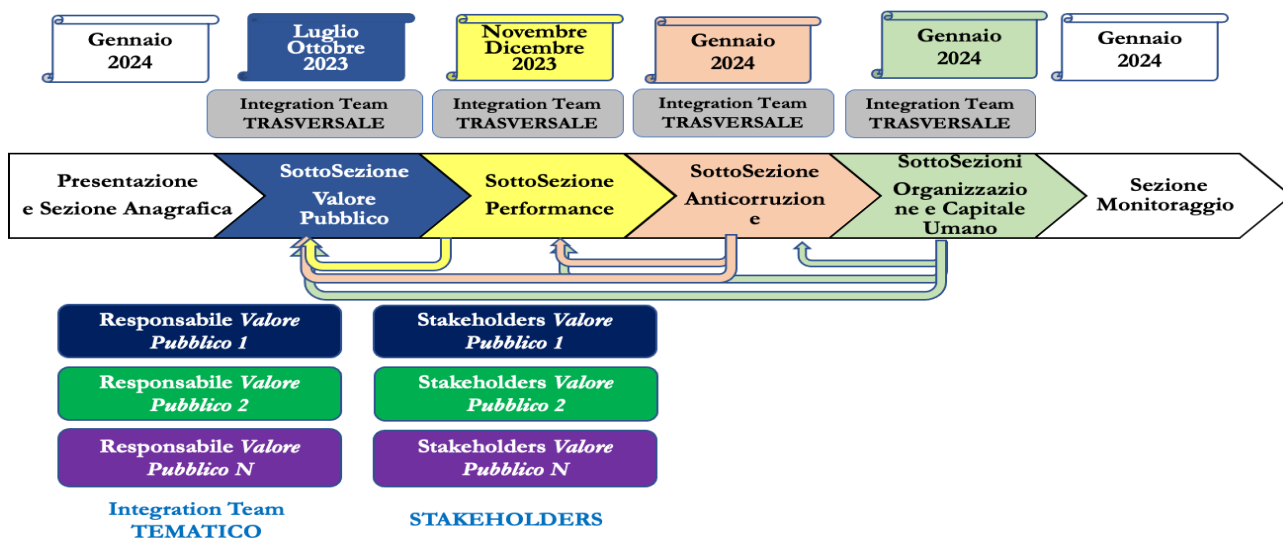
Gennaio 2024

Luglio Ottobre 2023

Novembre Dicembre 2023

Gennaio 2024

Gennaio 2024

Gennaio 2024

Integration Team TRASVERSALE

Integration Team TRASVERSALE

Integration Team TRASVERSALE

Integration Team TRASVERSALE

Presentazione e Sezione Anagrafica

SottoSezione Valore Pubblico

SottoSezione Performance

SottoSezione Anticorruzion e

SottoSezioni Organizzazio ne e Capitale Umano

Sezione Monitoraggio

Responsabile *Valore Pubblico 1*

Responsabile *Valore Pubblico 2*

Responsabile *Valore Pubblico N*

Integration Team TEMATICO

Stakeholders *Valore Pubblico 1*

Stakeholders *Valore Pubblico 2*

Stakeholders *Valore Pubblico N*

STAKEHOLDERS